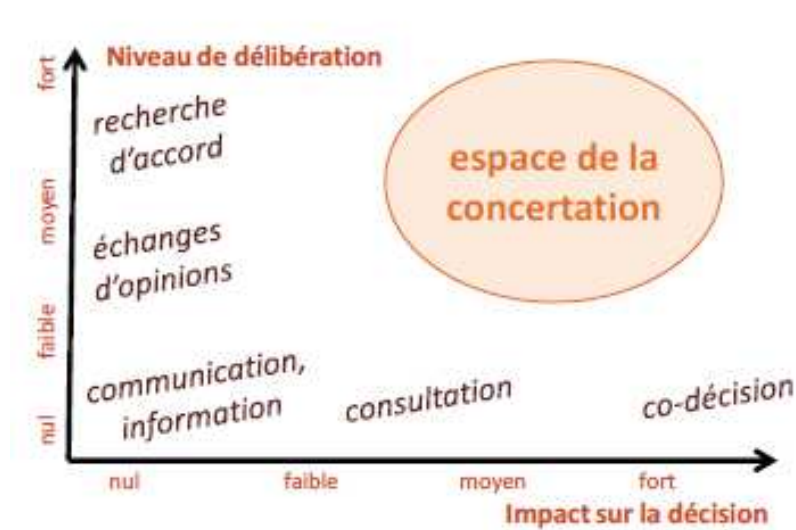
Niveau de délibération

fort

moyen

faible

nul

recherche d'accord

échanges d'opinions

communication, information

espace de la concertation

consultation

co-décision

nul

faible

moyen

fort

Impact sur la décision